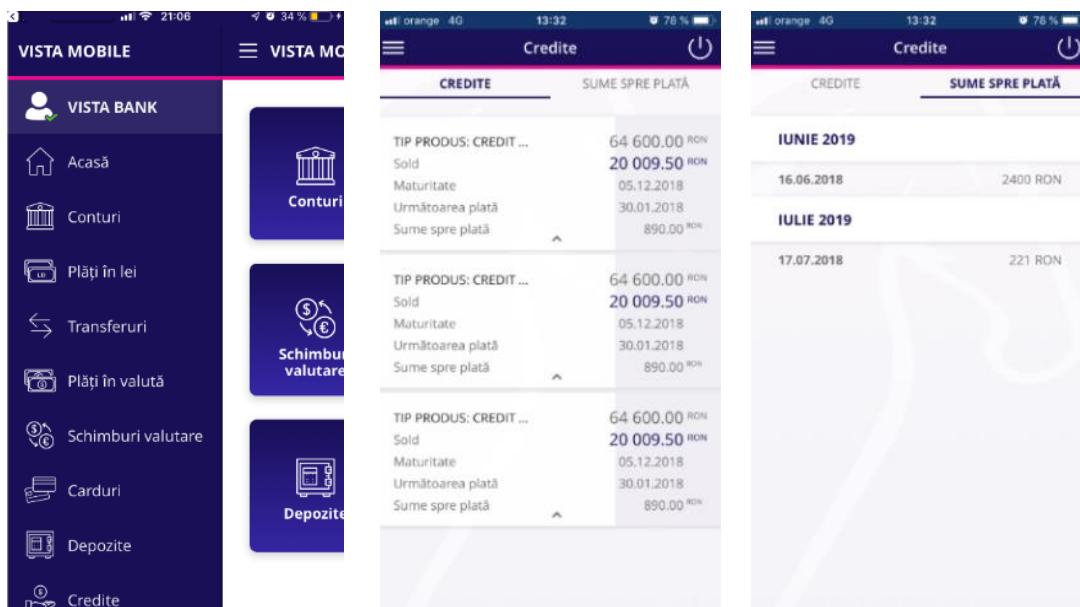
21:06
34 %
VISTA MOBILE
VISTA MO
VISTA BANK
Acasă
Conturi
Plăți în lei
Transferuri
Plăți în valută
Schimburi valutare
Carduri
Depozite
Credite
Conturi
Schimburi valutare
Depozite

orange 4G 13:32 78 %
Credite
CREDITE
SUME SPRE PLATĂ

TIP PRODUS: CREDIT ... 64 600.00 RON
Sold 20 009.50 RON
Maturitate 05.12.2018
Următoarea plată 30.01.2018
Sume spre plată 890.00 RON

TIP PRODUS: CREDIT ... 64 600.00 RON
Sold 20 009.50 RON
Maturitate 05.12.2018
Următoarea plată 30.01.2018
Sume spre plată 890.00 RON

TIP PRODUS: CREDIT ... 64 600.00 RON
Sold 20 009.50 RON
Maturitate 05.12.2018
Următoarea plată 30.01.2018
Sume spre plată 890.00 RON

orange 4G 13:32 78 %
Credite
CREDITE
SUME SPRE PLATĂ
IUNIE 2019
16.06.2018 2400 RON
IULIE 2019
17.07.2018 221 RON